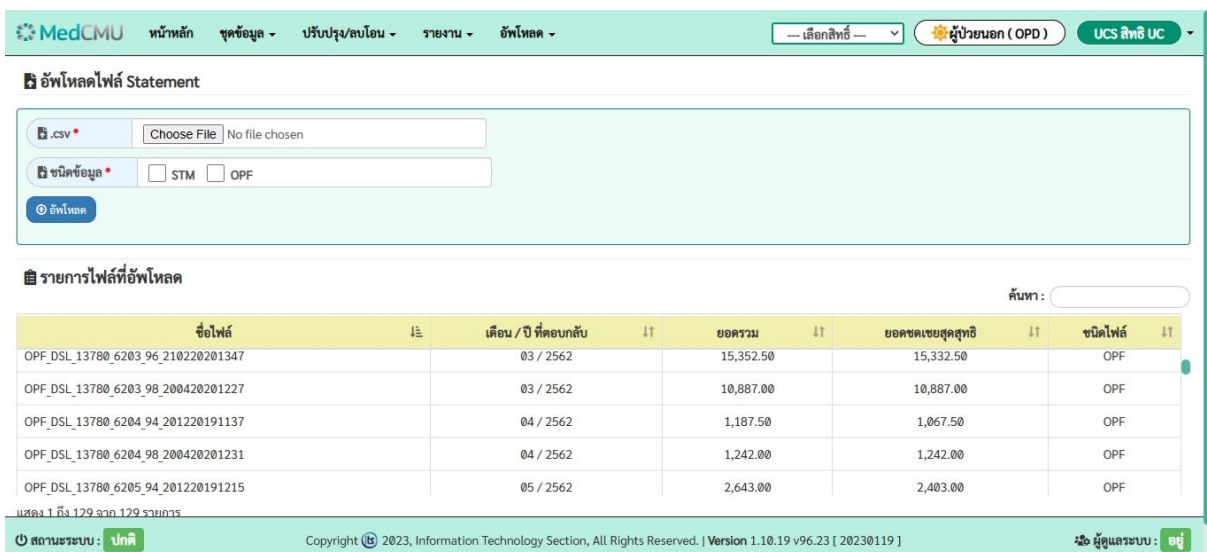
MedCMU หน้าหลัก ชุดข้อมูล ▾ ปรับปรุง/ลบโอน ▾ รายงาน ▾ อัพโหลด ▾

--- เลือกสิทธิ์ --- ผู้ป่วยนอก ( OPD ) UCS สิทธิ UC

อัพโหลดไฟล์ Statement

.csv * Choose File No file chosen

ชนิดข้อมูล * STM OPF

อัพโหลด

รายการไฟล์ที่อัพโหลด

ค้นหา :

| ชื่อไฟล์ | เดือน / ปี ที่ตอบกลับ | ยอดรวม | ยอดชดเชยสุดสุทธิ | ชนิดไฟล์ |
|---|---|---|---|---|
| OPF_DSL_13780_6203_96_210220201347 | 03 / 2562 | 15,352.50 | 15,332.50 | OPF |
| OPF_DSL_13780_6203_98_200420201227 | 03 / 2562 | 10,887.00 | 10,887.00 | OPF |
| OPF_DSL_13780_6204_94_201220191137 | 04 / 2562 | 1,187.50 | 1,067.50 | OPF |
| OPF_DSL_13780_6204_98_200420201231 | 04 / 2562 | 1,242.00 | 1,242.00 | OPF |
| OPF_DSL_13780_6205_94_201220191215 | 05 / 2562 | 2,643.00 | 2,403.00 | OPF |

แสดง 1 ถึง 129 จาก 129 รายการ

สถานะระบบ : ปกติ

Copyright 2023, Information Technology Section, All Rights Reserved. | Version 1.10.19 v96.23 [ 20230119 ]

ผู้ดูแลระบบ : อยู่